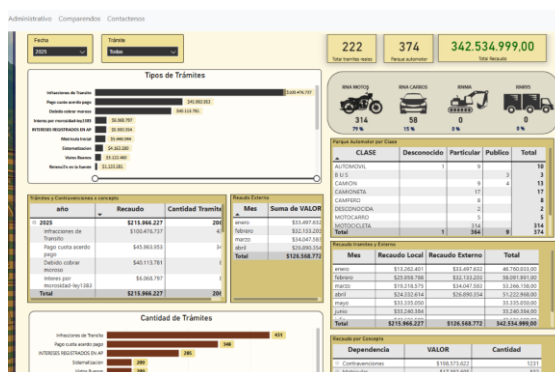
Administrativo Comparendos Contactenos

Fecha
2025

Trámite
Todos

222
Total tramites reales

374
Parque automotor

342.534.999,00
Total Recaudo

Tipos de Trámites

Infracciones de Transito $100.476.737
Pago cuota acuerdo pago $43.863.953
Debido cobrar morosos $40.113.781
Interes por microsidad ley1383 $6.068.797
INTERESES REGISTRADOS EN AP $5.993.554
Matricula Inicial $5.990.094
Sistematizacion $4.562.280
Votos Bienes $3.122.480
Recaudo en la fuente $1.123.200

RNA MOTOS 314 79 %
RNA CARROS 54 15 %
RNMA 0 0 %
RNRYS 0 0 %

Parque Automotor por Clase

| CLASE | Desconocido | Particular | Publico | Total |
|---|---|---|---|---|
| AUTOMOVIL | 1 | 9 | | 10 |
| B U S | | | 3 | 3 |
| CAMION | | 9 | 4 | 13 |
| CAMIONETA | | 17 | | 17 |
| CAMPERO | | 8 | | 8 |
| DESCONOCIDA | | 2 | | 2 |
| MOTOCARRO | | 5 | | 5 |
| MOTOCICLETA | | 314 | | 314 |
| Total | 1 | 364 | 9 | 374 |

Trámites y Contravenciones x concepto

| año | Recaudo | Cantidad Tramite |
|---|---|---|
| 2025 | $215.966.227 | 20 |
| Infracciones de Transito | $100.476.737 | 4 |
| Pago cuota acuerdo pago | $43.863.953 | 3 |
| Debido cobrar morosos | $40.113.781 | |
| Intereses por microsidad ley1383 | $6.068.797 | |
| Total | $215.966.227 | 20 |

Recaudo Externo

| Mes | Suma de VALOR |
|---|---|
| enero | $33.497.632 |
| febrero | $32.133.203 |
| marzo | $34.047.563 |
| abril | $26.890.354 |
| Total | $126.568.772 |

Recaudo tramites y Externo

| Mes | Recaudo Local | Recaudo Externo | Total |
|---|---|---|---|
| enero | $13.262.401 | $33.497.632 | 46.760.033,00 |
| febrero | $23.058.798 | $32.133.203 | 58.091.891,00 |
| marzo | $19.218.575 | $34.047.563 | 53.266.138,00 |
| abril | $24.332.614 | $26.890.354 | 51.222.968,00 |
| mayo | $33.335.050 | | 33.335.050,00 |
| junio | $33.240.394 | | 33.240.394,00 |
| Total | $215.966.227 | $126.568.772 | 342.534.999,00 |

Cantidad de Trámites

Infracciones de Transito 431
Pago cuota acuerdo pago 346
INTERESES REGISTRADOS EN AP 285
Sistematizacion 200
Votos Bienes 180

Recaudo por Concepto

| Dependencia | VALOR | Cantidad |
|---|---|---|
| Contravenciones | $190.573.622 | 1231 |